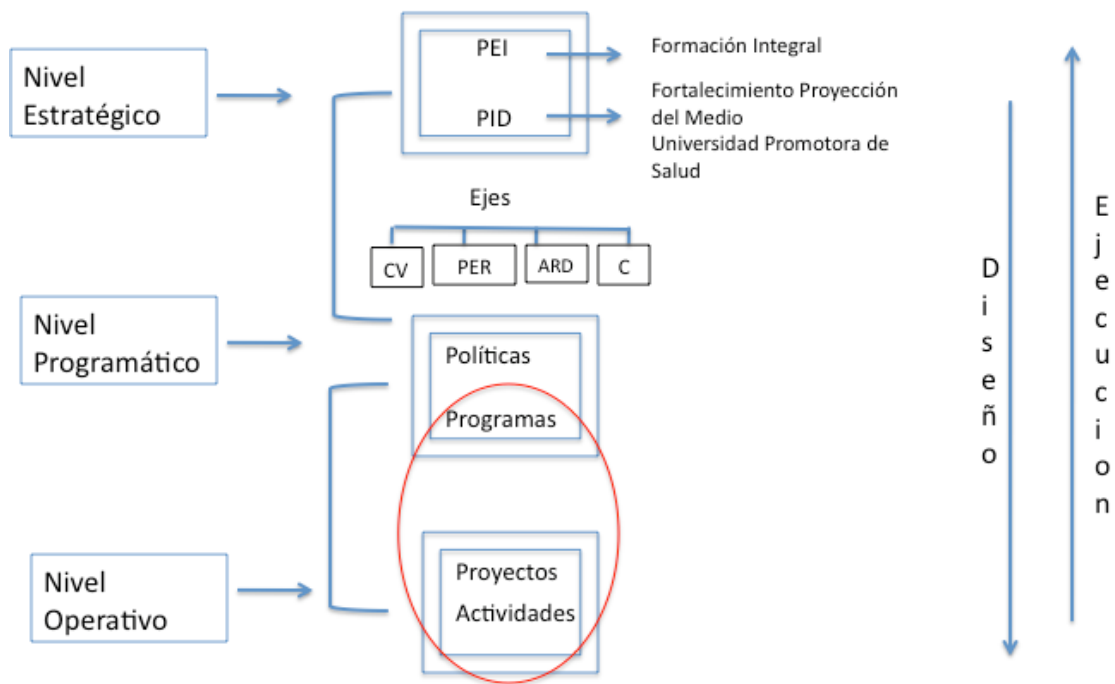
Nivel Estratégico

PEI

PID

Formación Integral

Fortalecimiento Proyección del Medio
Universidad Promotora de Salud

Ejes

CV

PER

ARD

C

Nivel Programático

Políticas

Programas

Nivel Operativo

Proyectos

Actividades

Diseño

Ejecucion